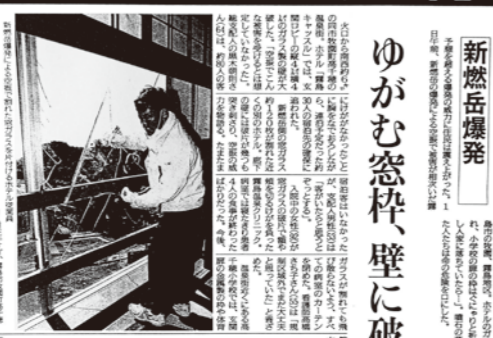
新燃岳爆発

ゆがむ窓枠、壁に破

千度を超える爆風の威力が住民に襲いかかった。1日午前、新燃岳の噴火による空振で窓ガラスが割れた霧島市の

火口から南西約6キロの霧島市牧園町高千穂の「霧島いわさきホテル」では、1階の窓ガラスなど約30枚が割れ

新燃岳の空振による窓ガラスが割れたホテルの窓

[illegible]